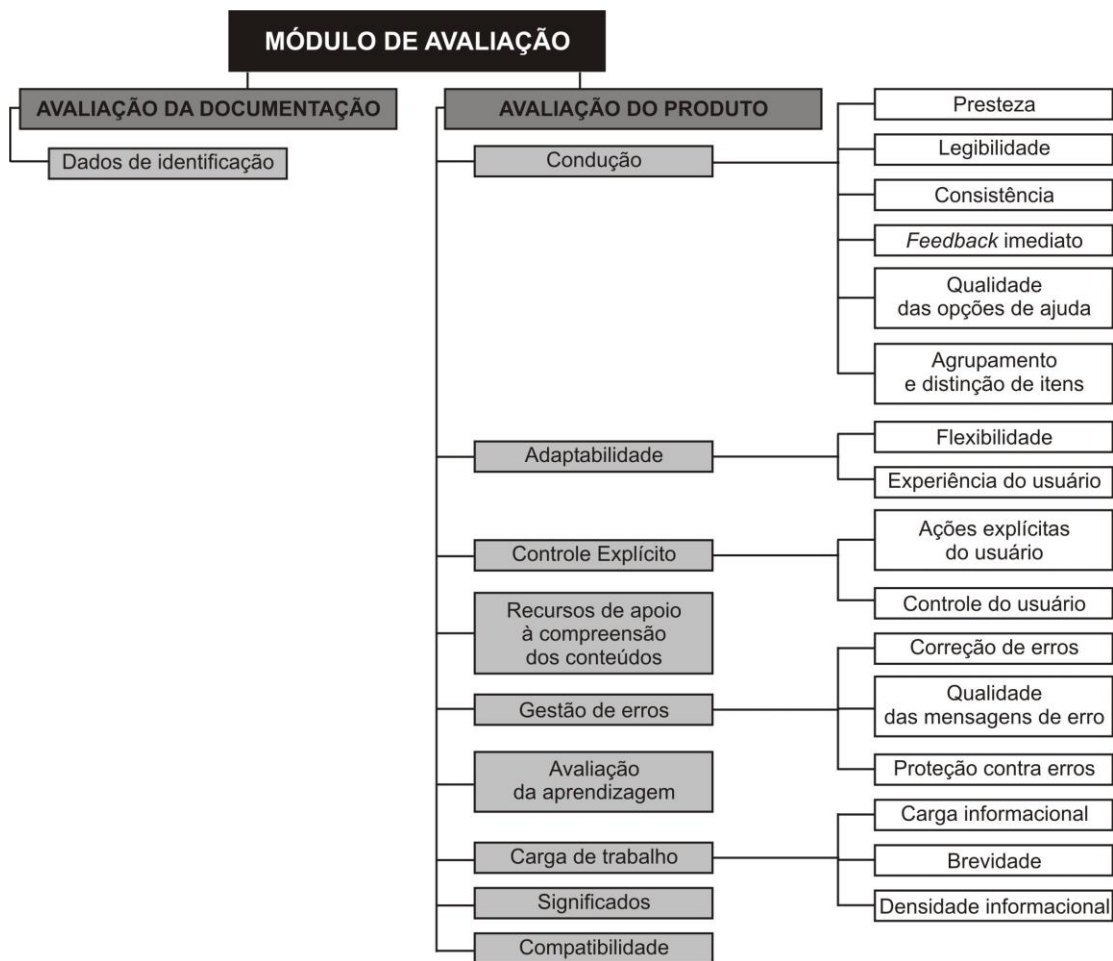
MÓDULO DE AVALIAÇÃO

AVALIAÇÃO DA DOCUMENTAÇÃO

Dados de identificação

AVALIAÇÃO DO PRODUTO

Condução

Presteza

Legibilidade

Consistência

*Feedback* imediato

Qualidade das opções de ajuda

Agrupamento e distinção de itens

Adaptabilidade

Flexibilidade

Experiência do usuário

Controle Explícito

Ações explícitas do usuário

Controle do usuário

Recursos de apoio à compreensão dos conteúdos

Gestão de erros

Correção de erros

Qualidade das mensagens de erro

Proteção contra erros

Avaliação da aprendizagem

Carga de trabalho

Carga informacional

Brevidade

Densidade informacional

Significados

Compatibilidade